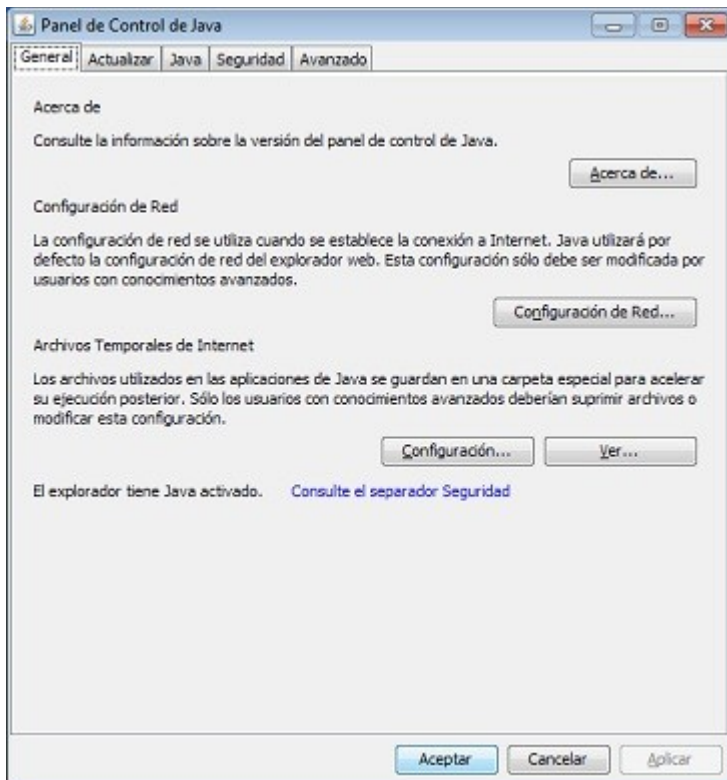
Panel de Control de Java

General | Actualizar | Java | Seguridad | Avanzado

Acerca de

Consulte la información sobre la versión del panel de control de Java.

Acerca de...

Configuración de Red

La configuración de red se utiliza cuando se establece la conexión a Internet. Java utilizará por defecto la configuración de red del explorador web. Esta configuración sólo debe ser modificada por usuarios con conocimientos avanzados.

Configuración de Red...

Archivos Temporales de Internet

Los archivos utilizados en las aplicaciones de Java se guardan en una carpeta especial para acelerar su ejecución posterior. Sólo los usuarios con conocimientos avanzados deberían suprimir archivos o modificar esta configuración.

Configuración... | Ver...

El explorador tiene Java activado. Consulte el separador Seguridad

Aceptar | Cancelar | Aplicar